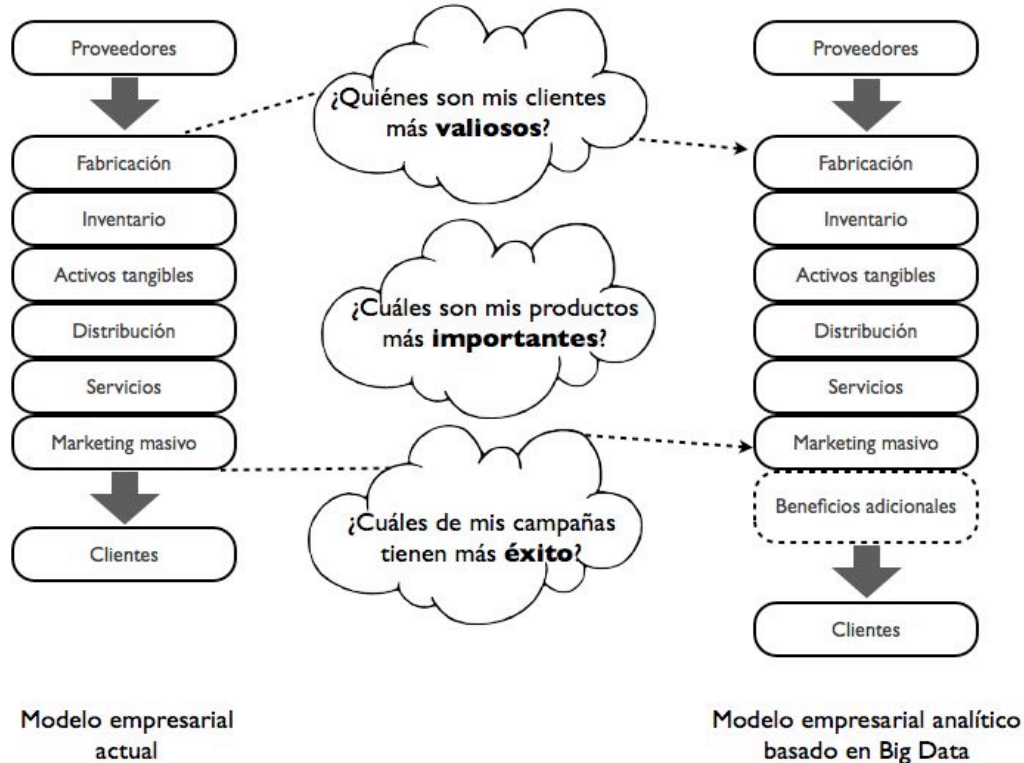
Proveedores

Fabricación

Inventario

Activos tangibles

Distribución

Servicios

Marketing masivo

Clientes

Modelo empresarial actual

¿Quiénes son mis clientes más **valiosos**?

¿Cuáles son mis productos más **importantes**?

¿Cuáles de mis campañas tienen más **éxito**?

Proveedores

Fabricación

Inventario

Activos tangibles

Distribución

Servicios

Marketing masivo

Beneficios adicionales

Clientes

Modelo empresarial analítico basado en Big Data